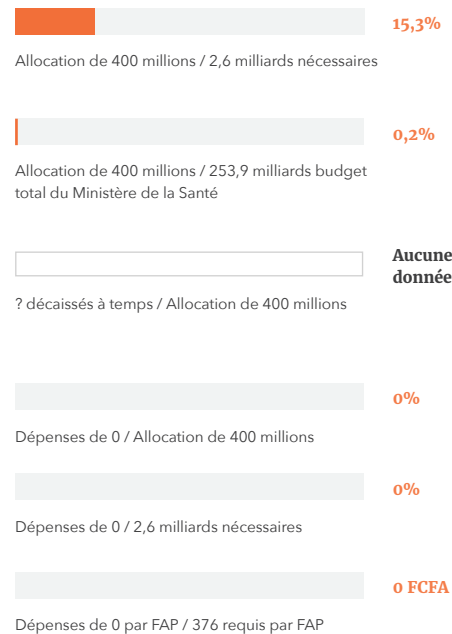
15,3%

Allocation de 400 millions / 2,6 milliards nécessaires

0,2%

Allocation de 400 millions / 253,9 milliards budget total du Ministère de la Santé

Aucune donnée

? décaissés à temps / Allocation de 400 millions

0%

Dépenses de 0 / Allocation de 400 millions

0%

Dépenses de 0 / 2,6 milliards nécessaires

0 FCFA

Dépenses de 0 par FAP / 376 requis par FAP